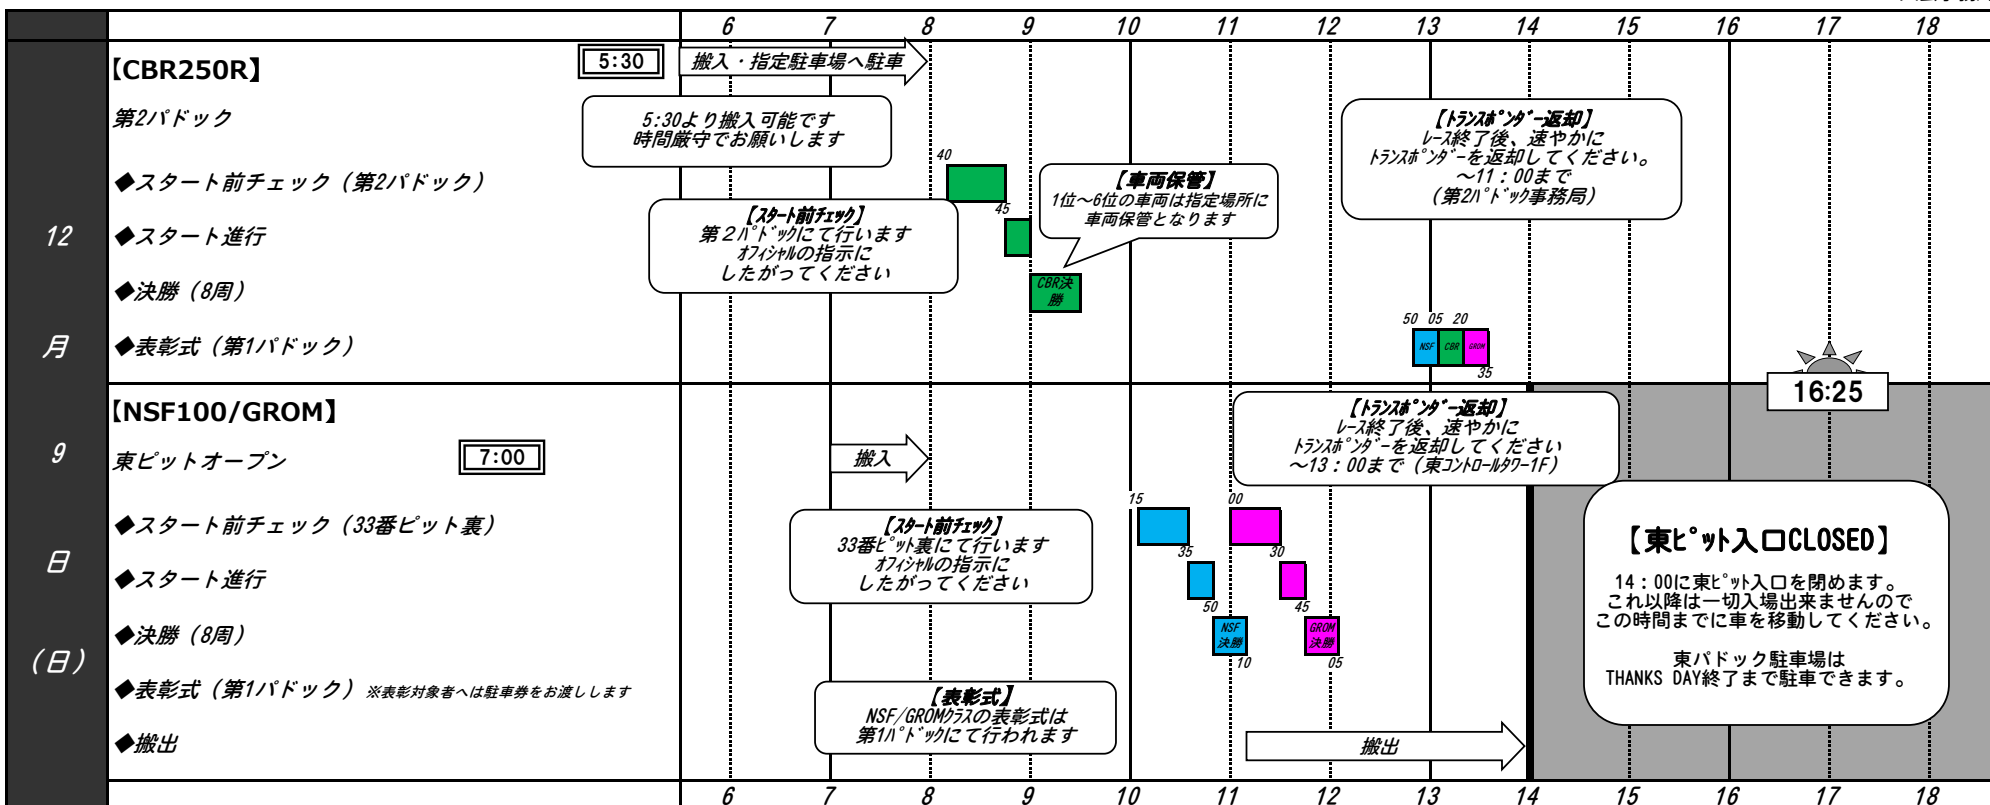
| | | 6 | 7 | 8 | 9 | 10 | 11 | 12 | 13 | 14 | 15 | 16 | 17 | 18 |
|---|---|---|---|---|---|---|---|---|---|---|---|---|---|---|

12月9日(日)

【CBR250R】

5:30

搬入・指定駐車場へ駐車

第2パドック

5:30より搬入可能です
時間厳守でお願いします

◆スタート前チェック（第2パドック）

40

45

◆スタート進行

【スタート前チェック】
第２パドックにて行います
オフィシャルの指示に
したがってください

【車両保管】
1位～6位の車両は指定場所に
車両保管となります

◆決勝（8周）

CBR決勝

【トランスポンダー返却】
レース終了後、速やかに
トランスポンダーを返却してください。
～11：00まで
（第2パドック事務局）

◆表彰式（第1パドック）

50 05 20

NSF CBR GROM

35

16:25

【NSF100/GROM】

東ピットオープン

7:00

搬入

【トランスポンダー返却】
レース終了後、速やかに
トランスポンダーを返却してください
～13：00まで（東コントロールタワー1F）

◆スタート前チェック（33番ピット裏）

15 00

35 30

【スタート前チェック】
33番ピット裏にて行います
オフィシャルの指示に
したがってください

◆スタート進行

50 45

◆決勝（8周）

NSF決勝 GROM決勝

10 05

◆表彰式（第1パドック） ※表彰対象者へは駐車券をお渡しします

【表彰式】
NSF/GROMクラスの表彰式は
第1パドックにて行われます

◆搬出

搬出

【東ピット入口CLOSED】

14：00に東ピット入口を閉めます。
これ以降は一切入場出来ませんので
この時間までに車を移動してください。

東パドック駐車場は
THANKS DAY終了まで駐車できます。

6 7 8 9 10 11 12 13 14 15 16 17 18